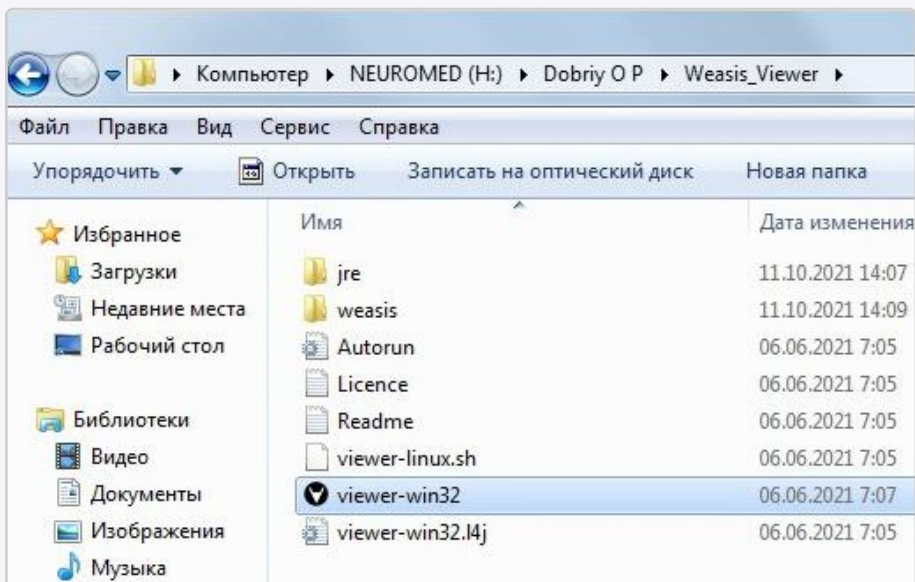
▸ Компьютер ▸ NEUROMED (H:) ▸ Dobriy O P ▸ Weasis_Viewer ▸

Файл Правка Вид Сервис Справка

Упорядочить ▾ Открыть Записать на оптический диск Новая папка

Избранное
Загрузки
Недавние места
Рабочий стол

Библиотеки
Видео
Документы
Изображения
Музыка

| Имя | Дата изменения |
|---|---|
| jre | 11.10.2021 14:07 |
| weasis | 11.10.2021 14:09 |
| Autorun | 06.06.2021 7:05 |
| Licence | 06.06.2021 7:05 |
| Readme | 06.06.2021 7:05 |
| viewer-linux.sh | 06.06.2021 7:05 |
| viewer-win32 | 06.06.2021 7:07 |
| viewer-win32.l4j | 06.06.2021 7:05 |